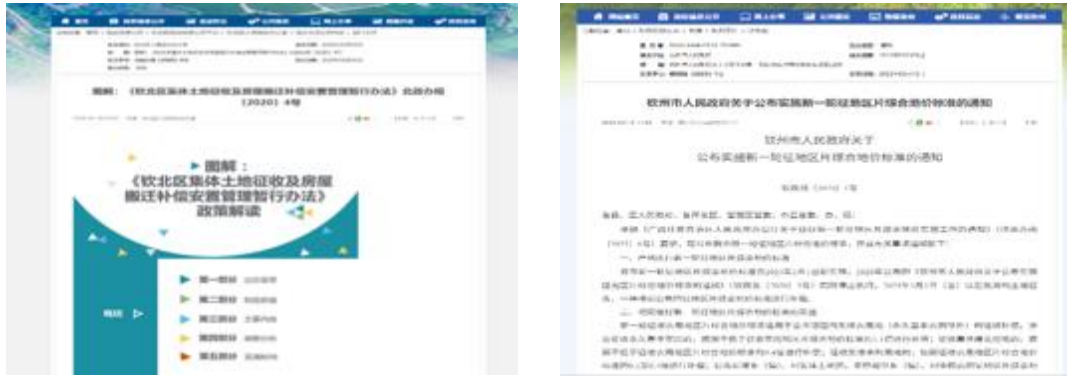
图解：《钦北区集体土地征收及房屋搬迁补偿安置管理暂行办法》政策解读

图解：
《钦北区集体土地征收及房屋搬迁补偿安置管理暂行办法》
政策解读

第一部分
第二部分
第三部分
第四部分
第五部分

钦州市人民政府关于公布实施新一轮征地区片综合地价标准的通知

钦州市人民政府关于
公布实施新一轮征地区片综合地价标准的通知

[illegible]